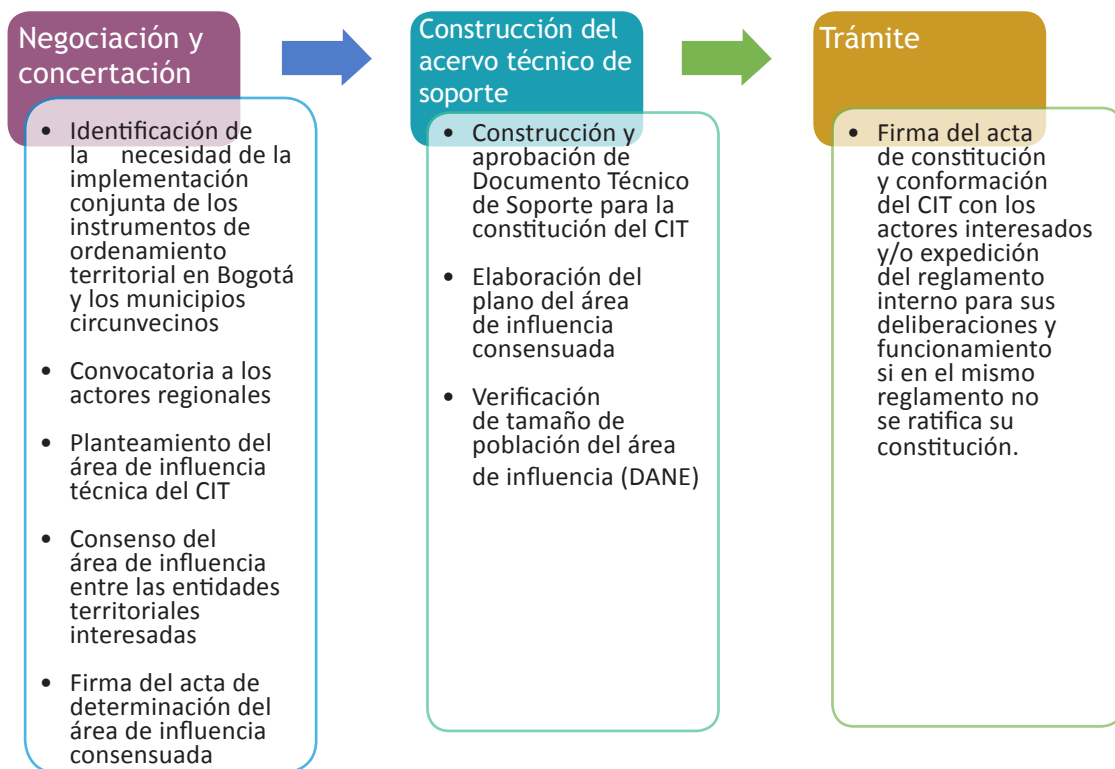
Negociación y concertación

- Identificación de la necesidad de la implementación conjunta de los instrumentos de ordenamiento territorial en Bogotá y los municipios circunvecinos
- Convocatoria a los actores regionales
- Planteamiento del área de influencia técnica del CIT
- Consenso del área de influencia entre las entidades territoriales interesadas
- Firma del acta de determinación del área de influencia consensuada

Construcción del acervo técnico de soporte

- Construcción y aprobación de Documento Técnico de Soporte para la constitución del CIT
- Elaboración del plano del área de influencia consensuada
- Verificación de tamaño de población del área de influencia (DANE)

Trámite

- Firma del acta de constitución y conformación del CIT con los actores interesados y/o expedición del reglamento interno para sus deliberaciones y funcionamiento si en el mismo reglamento no se ratifica su constitución.